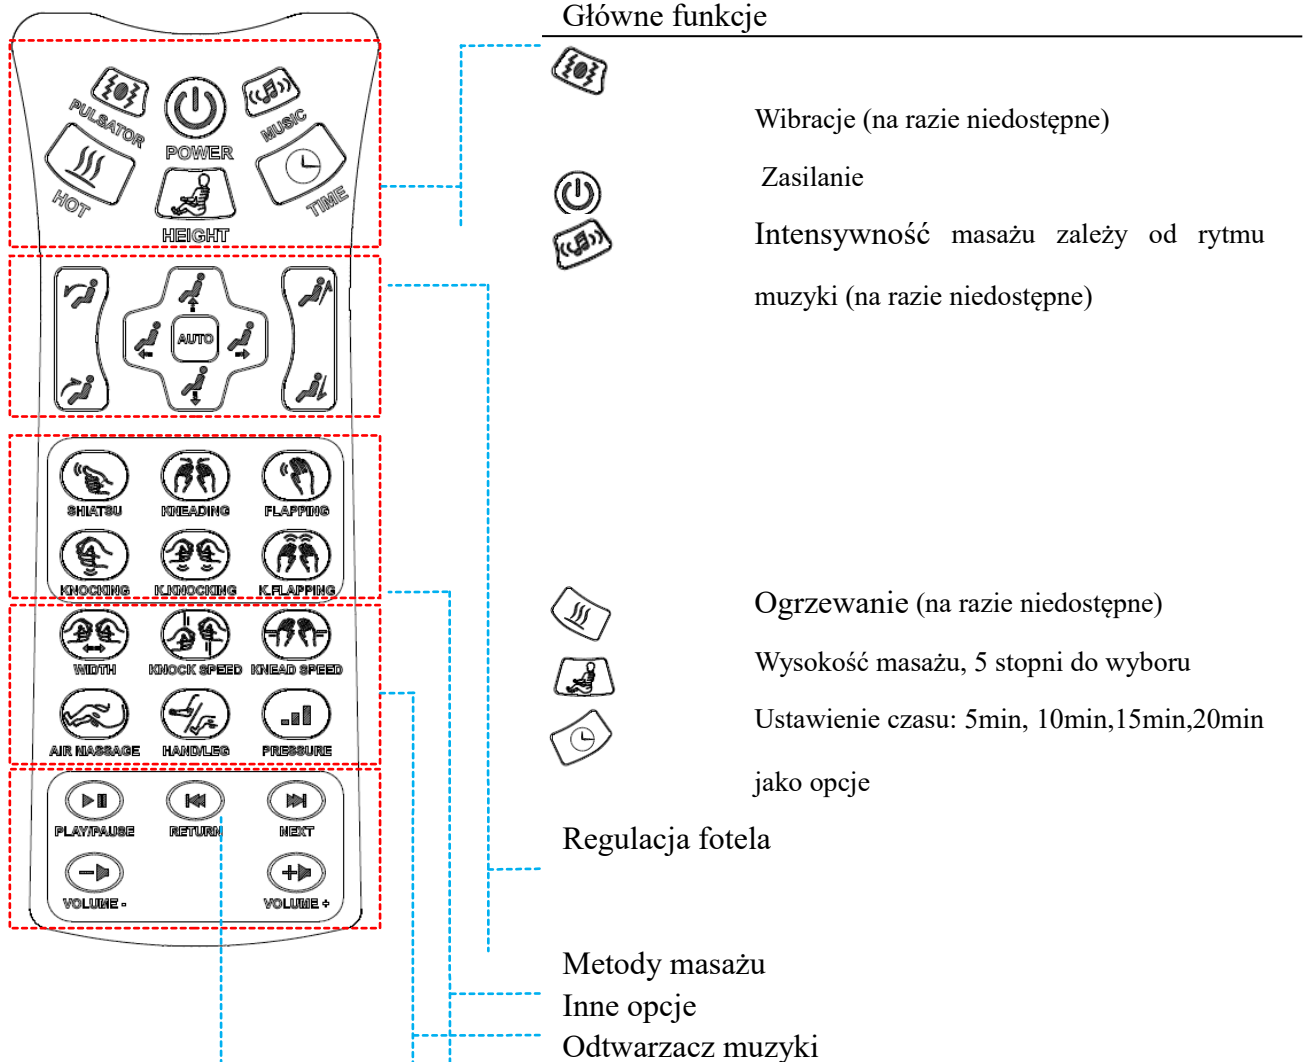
PULSATOR
POWER
MUSIC
HOT
TIME
HEIGHT
AUTO
SHIATSU
KNEADING
FLAPPING
KNOCKING
K.KNOCKING
K.FLAPPING
WIDTH
KNOCK SPEED
KNEAD SPEED
AIR MASSAGE
HAND/LEG
PRESSURE
PLAY/PAUSE
RETURN
NEXT
VOLUME -
VOLUME +

Główne funkcje

Wibracje (na razie niedostępne)

Zasilanie

Intensywność masażu zależy od rytmu muzyki (na razie niedostępne)

Ogrzewanie (na razie niedostępne)

Wysokość masażu, 5 stopni do wyboru

Ustawienie czasu: 5min, 10min,15min,20min jako opcje

Regulacja fotela

Metody masażu

Inne opcje

Odtwarzacz muzyki